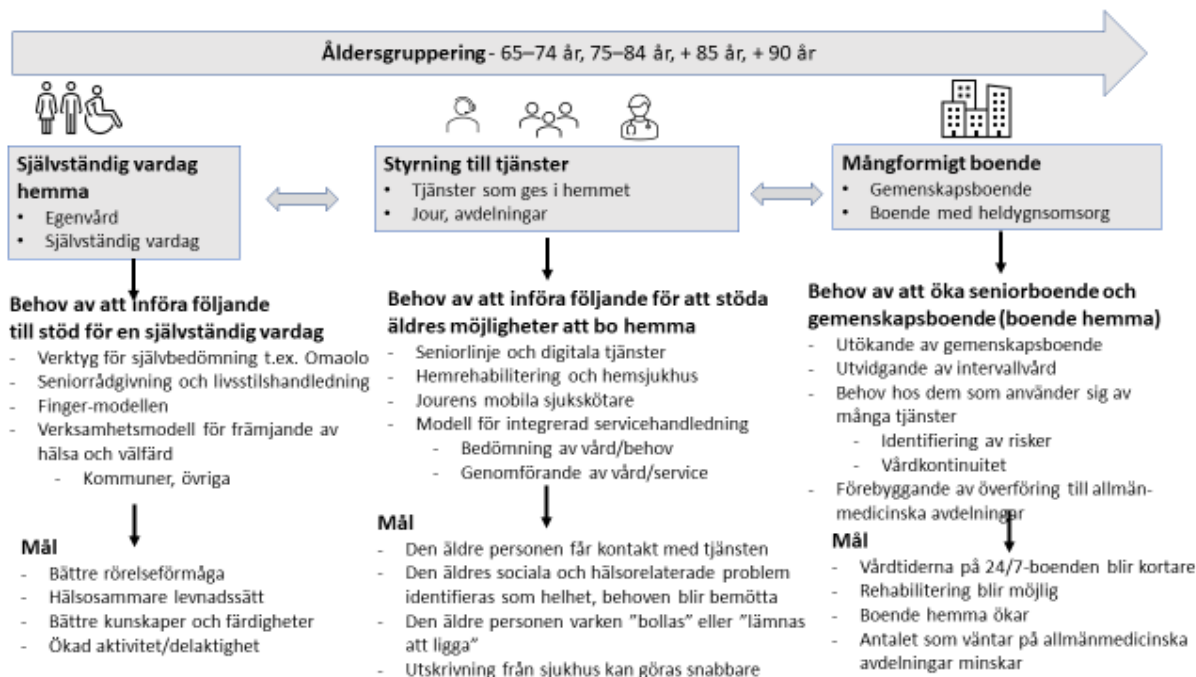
**Åldersgruppering** - 65–74 år, 75–84 år, + 85 år, + 90 år

**Självständig vardag hemma**
- Egenvård
- Självständig vardag

**Styrning till tjänster**
- Tjänster som ges i hemmet
- Jour, avdelningar

**Mångformigt boende**
- Gemenskapsboende
- Boende med heldygnsomsorg

**Behov av att införa följande till stöd för en självständig vardag**
- Verktyg för självbedömning t.ex. Omaolo
- Seniorrådgivning och livsstilshandledning
- Finger-modellen
- Verksamhetsmodell för främjande av hälsa och välfärd
  - Kommuner, övriga

**Mål**
- Bättre rörelseförmåga
- Hälsosammare levnadssätt
- Bättre kunskaper och färdigheter
- Ökad aktivitet/delaktighet

**Behov av att införa följande för att stöda äldres möjligheter att bo hemma**
- Seniorlinje och digitala tjänster
- Hemrehabilitering och hemsjukhus
- Jourens mobila sjukskötare
- Modell för integrerad servicehandledning
  - Bedömning av vård/behov
  - Genomförande av vård/service

**Mål**
- Den äldre personen får kontakt med tjänsten
- Den äldres sociala och hälsorelaterade problem identifieras som helhet, behoven blir bemötta
- Den äldre personen varken "bollas" eller "lämnas att ligga"
- Utskrivning från sjukhus kan göras snabbare

**Behov av att öka seniorboende och gemenskapsboende (boende hemma)**
- Utökande av gemenskapsboende
- Utvidgande av intervallvård
- Behov hos dem som använder sig av många tjänster
  - Identifiering av risker
  - Vårdkontinuitet
- Förebyggande av överföring till allmänmedicinska avdelningar

**Mål**
- Vårdtiderna på 24/7-boenden blir kortare
- Rehabilitering blir möjlig
- Boende hemma ökar
- Antalet som väntar på allmänmedicinska avdelningar minskar